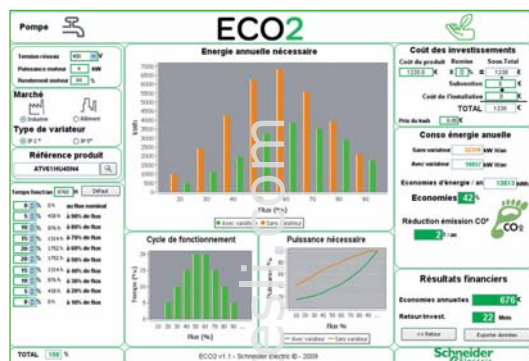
Pompe

ECO2

Tension réseau 400 V
Puissance moteur 4 kW
Rendement moteur 84 %

Marché
Industrie
Bâtiment

Type de variateur
IP 2*
IP 5*

Référence produit
ATV61HU40N4

Temps fonction 8760 h
Défaut

5 % 0 h au flux nominal
5 % 438 h à 90% de flux
10 % 876 h à 80% de flux
15 % 1314 h à 70% de flux
20 % 1752 h à 60% de flux
20 % 1752 h à 50% de flux
15 % 1314 h à 40% de flux
10 % 876 h à 30% de flux
5 % 438 h à 20% de flux
0 % 0 h à 10% de flux

TOTAL 100 %

Energie annuelle nécessaire

kWh
7000
6500
6000
5500
5000
4500
4000
3500
3000
2500
2000
1500
1000
500
0
20 30 40 50 60 70 80 90
flux (%)
Avec variateur
Sans variateur

Cycle de fonctionnement
Temps (%)
Flux (%)

Puissance nécessaire
Puissance (%)
Flux %
Avec variateur
Sans variateur

Coût des investissements
Coût du produit Remise Sous-Total
1230 € x 0 % = 1230 €
Subvention 0 €
Coût de l'installation 0 €
TOTAL 1230 €
Prix du kwh 0.09 €

Conso énergie annuelle
Sans variateur 26309 kW h/an
Avec variateur 15693 kW h/an
Economies d'énergie / an 13013 kWh
Economies 42 %
Réduction émission CO² 2 T / an
CO2

Résultats financiers
Economies annuelles 676 €
Retour/invest. 22 Mois
<< Retour
Exporter données

ECO2 v1.1 - Schneider electric © - 2009
Schneider Electric